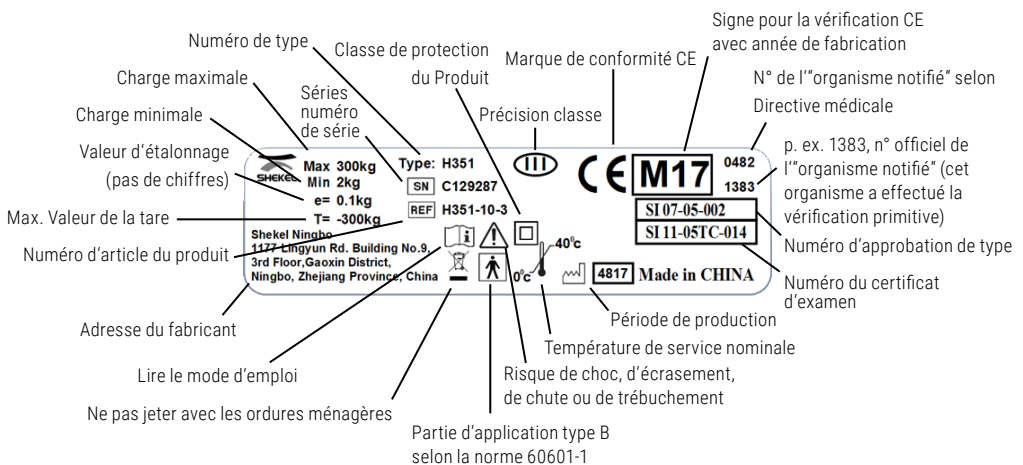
Signe pour la vérification CE avec année de fabrication

Numéro de type

Classe de protection du Produit

Marque de conformité CE

N° de l'"organisme notifié" selon Directive médicale

Charge maximale

Séries numéro de série

Précision classe

Charge minimale

p. ex. 1383, n° officiel de l'"organisme notifié" (cet organisme a effectué la vérification primitive)

Valeur d'étalonnage (pas de chiffres)

Max. Valeur de la tare

SHEKEL

Max 300kg
Min 2kg
e= 0.1kg
T= -300kg

Type: H351

SN C129287

REF H351-10-3

III

CE M17

0482
1383

SI 07-05-002

SI 11-05TC-014

Numéro d'approbation de type

Numéro d'article du produit

Shekel Ningbo
1177 Lingyun Rd. Building No.9,
3rd Floor,Gaoxin District,
Ningbo, Zhejiang Province, China

40°c
0°c

4817 Made in CHINA

Numéro du certificat d'examen

Adresse du fabricant

Période de production

Température de service nominale

Lire le mode d'emploi

Risque de choc, d'écrasement, de chute ou de trébuchement

Ne pas jeter avec les ordures ménagères

Partie d'application type B selon la norme 60601-1